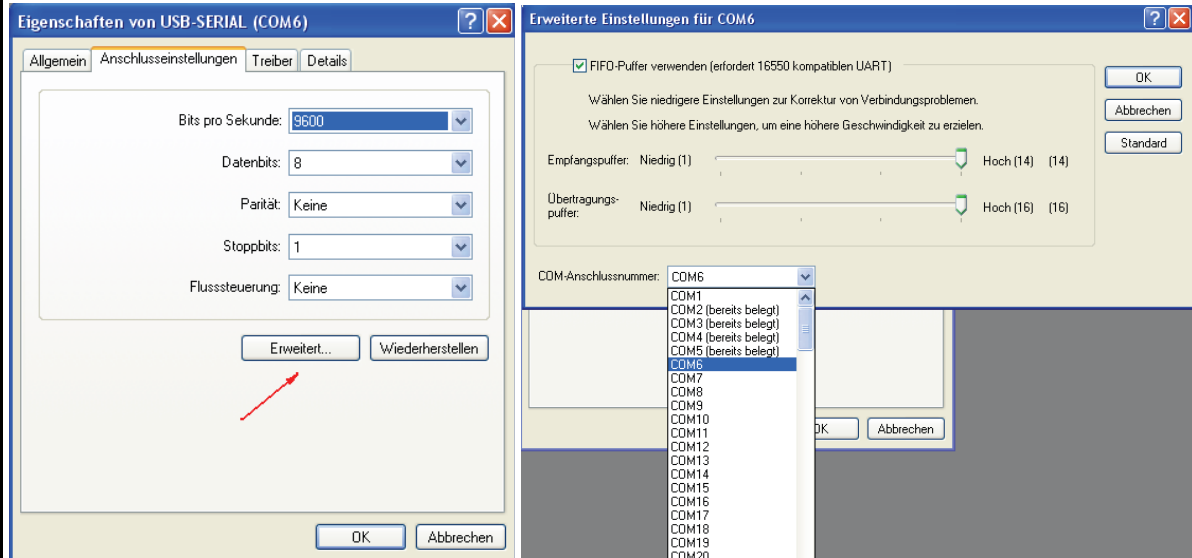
Eigenschaften von USB-SERIAL (COM6)

Allgemein | Anschlusseinstellungen | Treiber | Details

Bits pro Sekunde: 9600
Datenbits: 8
Parität: Keine
Stoppbits: 1
Flusssteuerung: Keine

Erweitert...
Wiederherstellen

OK
Abbrechen

Erweiterte Einstellungen für COM6

FIFO-Puffer verwenden (erfordert 16550 kompatiblen UART)

Wählen Sie niedrigere Einstellungen zur Korrektur von Verbindungsproblemen.

Wählen Sie höhere Einstellungen, um eine höhere Geschwindigkeit zu erzielen.

Empfangspuffer: Niedrig (1) Hoch (14) (14)

Übertragungspuffer: Niedrig (1) Hoch (16) (16)

OK
Abbrechen
Standard

COM-Anschlussnummer: COM6

COM1
COM2 (bereits belegt)
COM3 (bereits belegt)
COM4 (bereits belegt)
COM5 (bereits belegt)
COM6
COM7
COM8
COM9
COM10
COM11
COM12
COM13
COM14
COM15
COM16
COM17
COM18
COM19
COM20

OK
Abbrechen